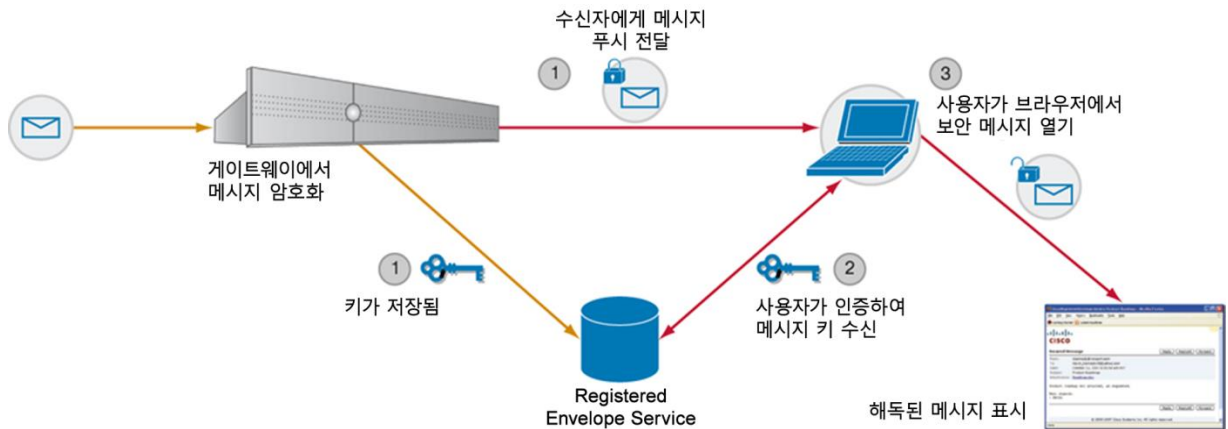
수신자에게 메시지 푸시 전달

1

3

사용자가 브라우저에서 보안 메시지 열기

게이트웨이에서 메시지 암호화

1

키가 저장됨

2

사용자가 인증하여 메시지 키 수신

Registered Envelope Service

CISCO

해독된 메시지 표시